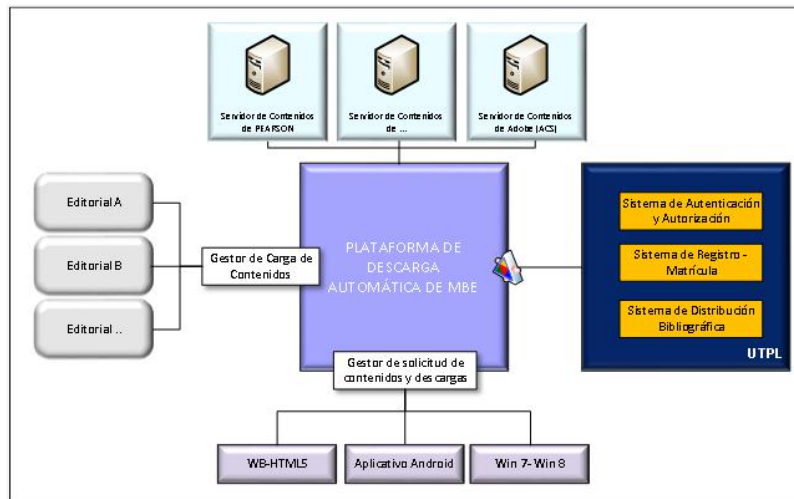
Servidor de Contenidos de PEARSON

Servidor de Contenidos de ...

Servidor de Contenidos de Adobe (ACS)

Editorial A

Editorial B

Editorial ..

Gestor de Carga de Contenidos

PLATAFORMA DE DESCARGA AUTOMÁTICA DE MBE

Sistema de Autenticación y Autorización

Sistema de Registro - Matrícula

Sistema de Distribución Bibliográfica

UTPL

Gestor de solicitud de contenidos y descargas

WB-HTML5

Aplicativo Android

Win 7- Win 8